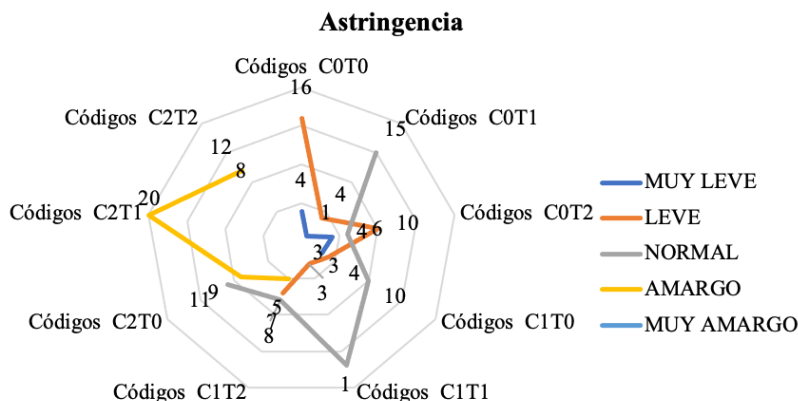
Astringencia

Códigos C0T0
16
Códigos C0T1
15
Códigos C0T2
10
Códigos C1T0
10
Códigos C1T1
1
Códigos C1T2
Códigos C2T0
Códigos C2T1
20
Códigos C2T2
12
8
4
4
1
4
6
3
3
4
3
5
7
8
9
11

MUY LEVE
LEVE
NORMAL
AMARGO
MUY AMARGO